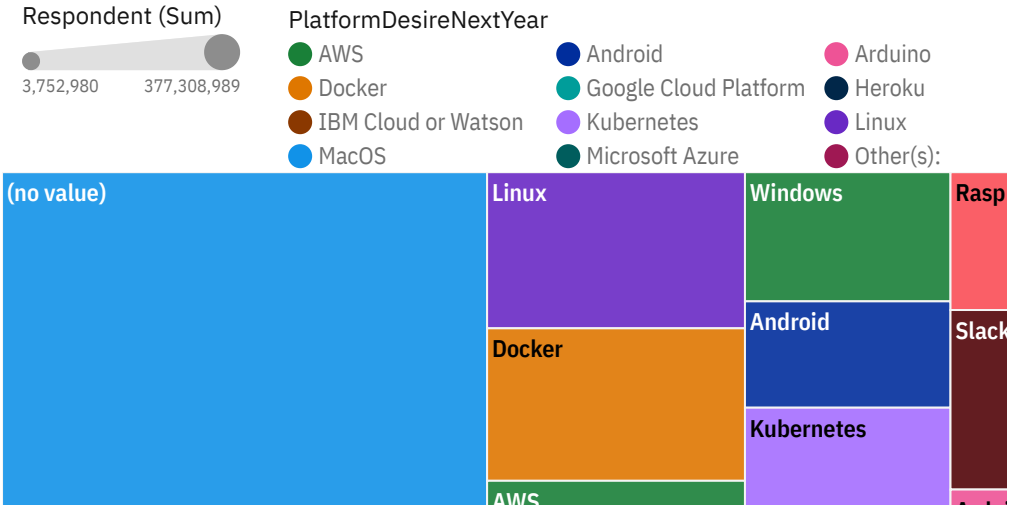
Respondent (Sum)

3,752,980 377,308,989

PlatformDesireNextYear

AWS
Docker
IBM Cloud or Watson
MacOS
Android
Google Cloud Platform
Kubernetes
Microsoft Azure
Arduino
Heroku
Linux
Other(s):

(no value)

Linux

Docker

AWS

Windows

Android

Kubernetes

Rasp

Slack

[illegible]